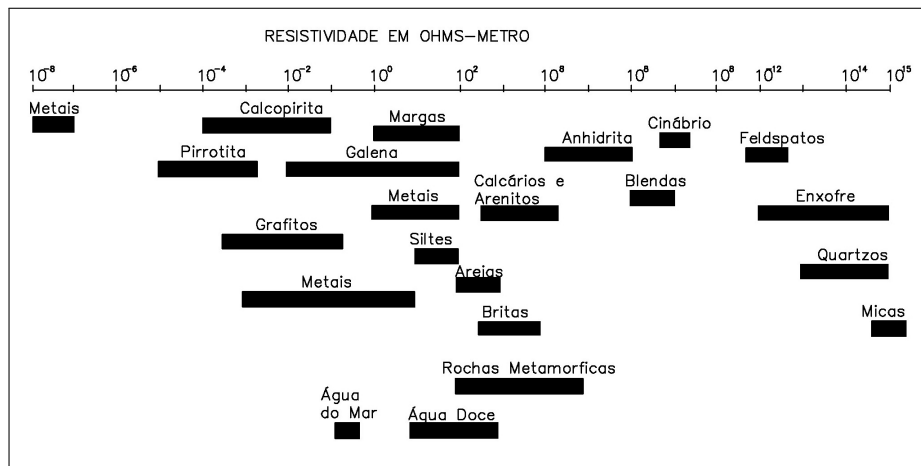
RESISTIVIDADE EM OHMS–METRO

$10^{-8}$ $10^{-6}$ $10^{-4}$ $10^{-2}$ $10^{0}$ $10^{2}$ $10^{6}$ $10^{8}$ $10^{8}$ $10^{12}$ $10^{14}$ $10^{15}$

Metais

Calcopirita

Margas

Cinábrio

Anhidrita

Feldspatos

Pirrotita

Galena

Calcários e Arenitos

Blendas

Metais

Enxofre

Grafitos

Siltes

Quartzos

Metais

Areias

Britas

Micas

Rochas Metamorficas

Água do Mar

Água Doce